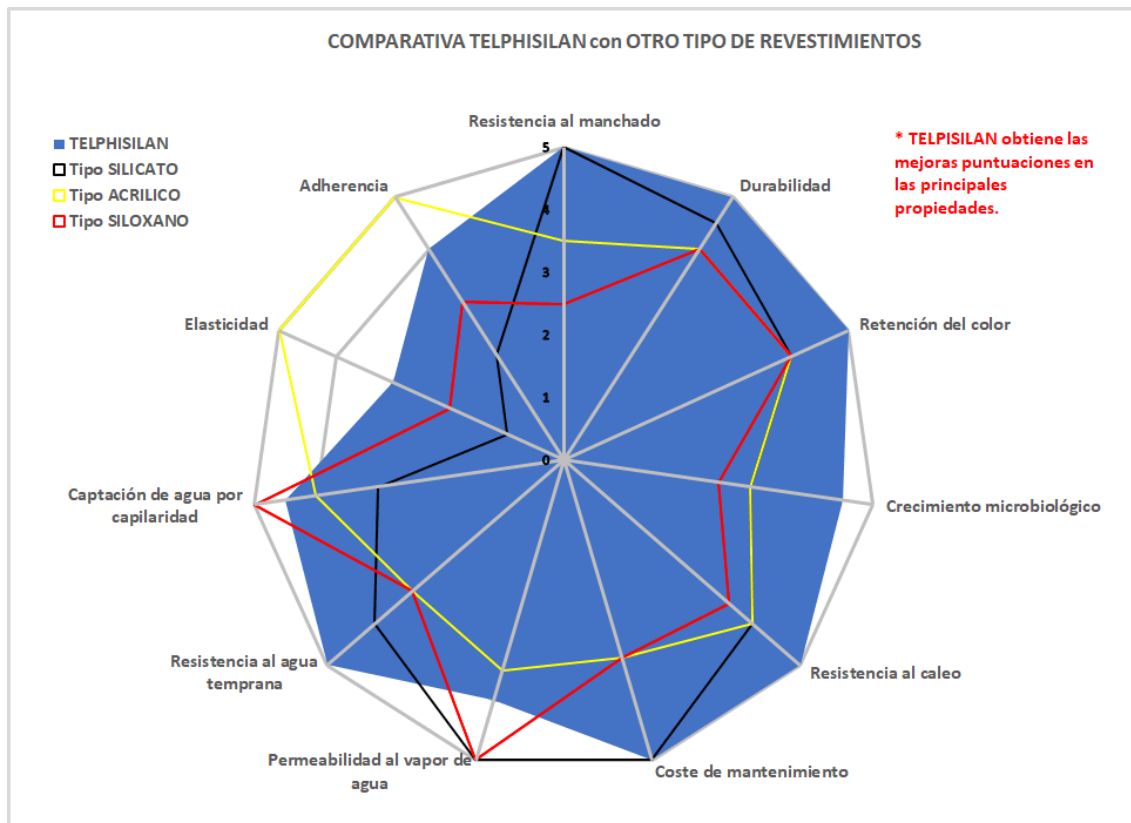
COMPARATIVA TELPHISILAN con OTRO TIPO DE REVESTIMIENTOS

TELPHISILAN
Tipo SILICATO
Tipo ACRILICO
Tipo SILOXANO

* TELPISILAN obtiene las mejoras puntuaciones en las principales propiedades.

Resistencia al manchado
Durabilidad
Retención del color
Crecimiento microbiológico
Resistencia al caleo
Coste de mantenimiento
Permeabilidad al vapor de agua
Resistencia al agua temprana
Captación de agua por capilaridad
Elasticidad
Adherencia

5
4
3
2
1
0